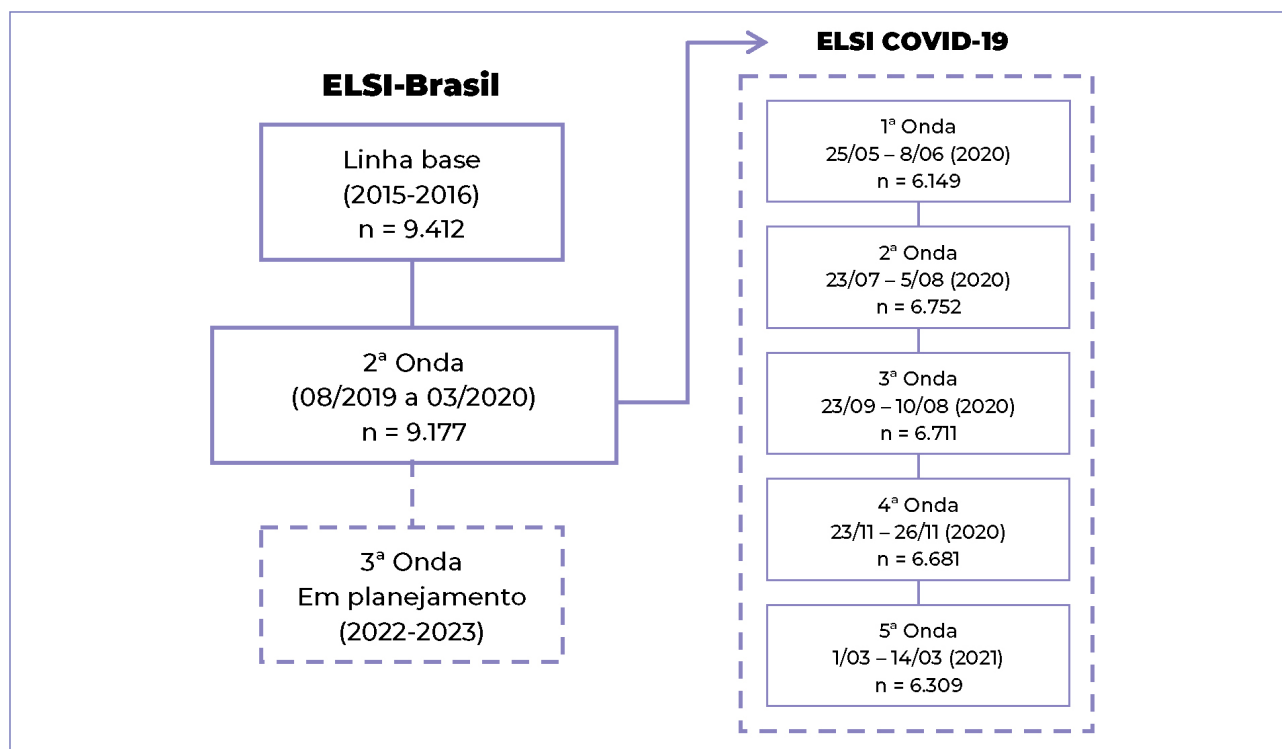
ELSI-Brasil

Linha base
(2015-2016)
n = 9.412

2ª Onda
(08/2019 a 03/2020)
n = 9.177

3ª Onda
Em planejamento
(2022-2023)

ELSI COVID-19

1ª Onda
25/05 – 8/06 (2020)
n = 6.149

2ª Onda
23/07 – 5/08 (2020)
n = 6.752

3ª Onda
23/09 – 10/08 (2020)
n = 6.711

4ª Onda
23/11 – 26/11 (2020)
n = 6.681

5ª Onda
1/03 – 14/03 (2021)
n = 6.309